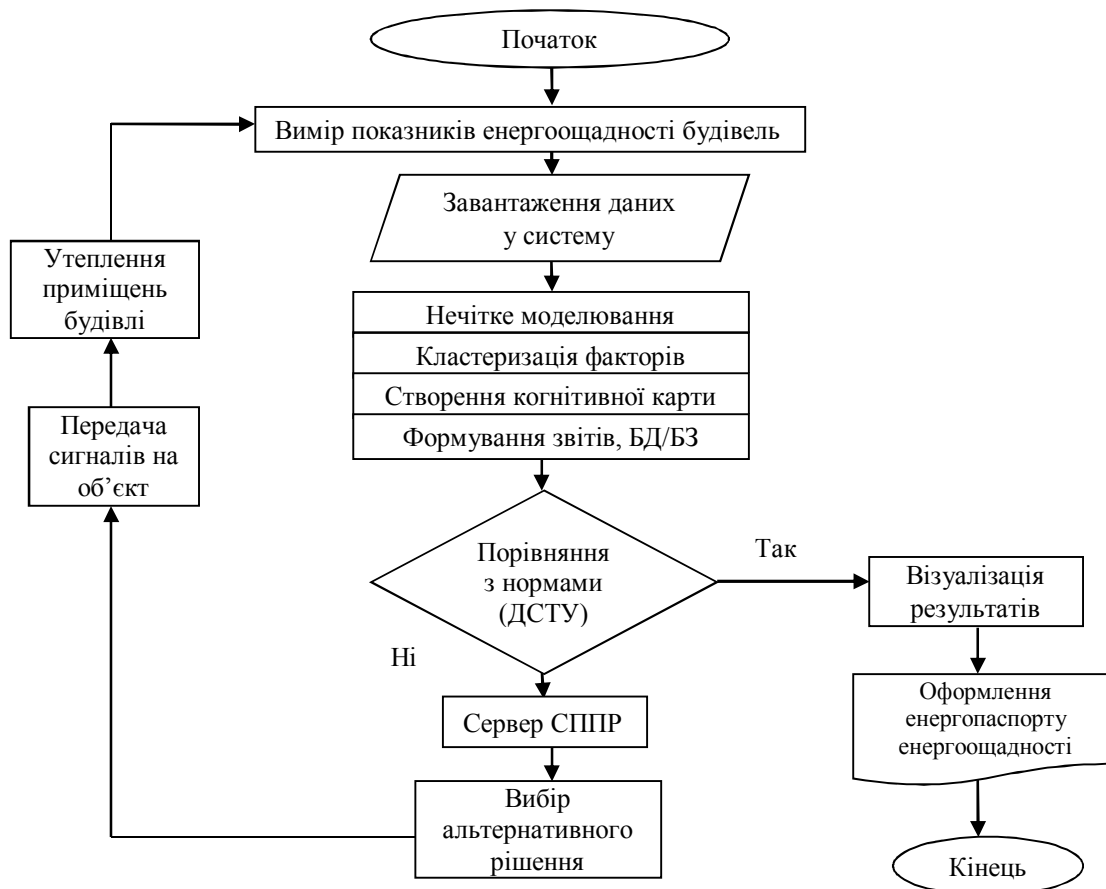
Початок

Вимір показників енергоощадності будівель

Завантаження даних у систему

Нечітке моделювання

Кластеризація факторів

Створення когнітивної карти

Формування звітів, БД/БЗ

Утеплення приміщень будівлі

Передача сигналів на об'єкт

Порівняння з нормами (ДСТУ)

Так

Ні

Візуалізація результатів

Оформлення енергопаспорту енергоощадності

Сервер СППР

Вибір альтернативного рішення

Кінець